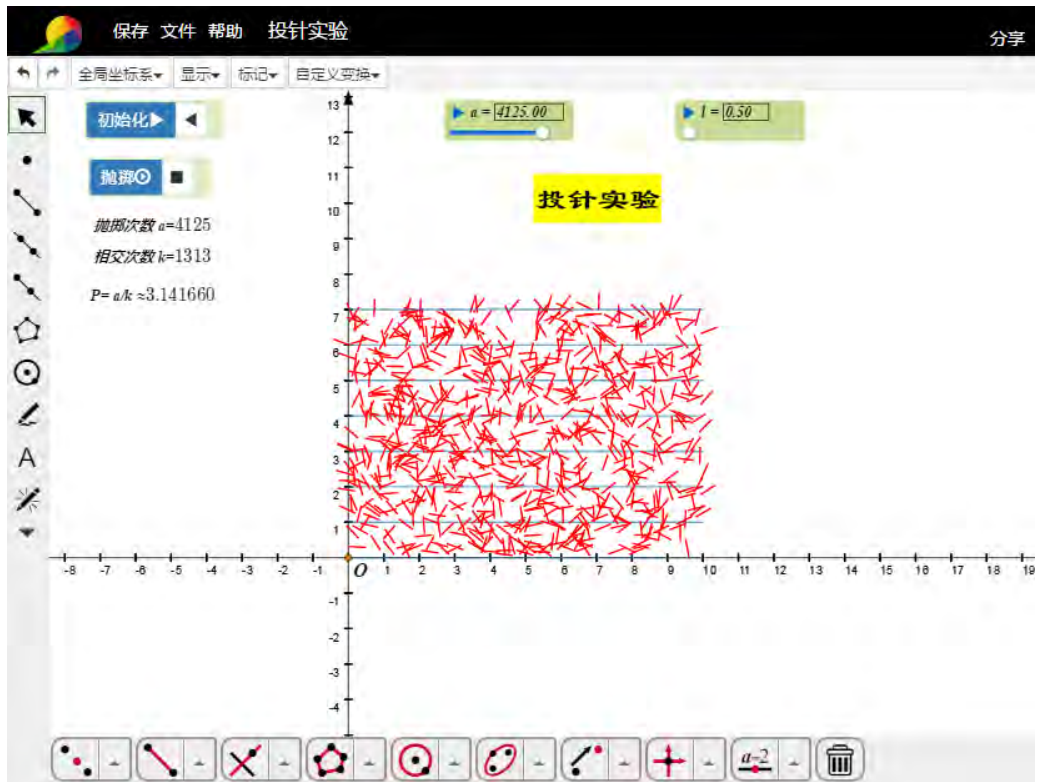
保存 文件 帮助 投针实验

分享

全局坐标系▾ 显示▾ 标记▾ 自定义变换▾

初始化▶ ◀

抛掷⊙ ■

抛掷次数 $a$=4125

相交次数 $k$=1313

$P= a/k$ ≈3.141660

$a$ = 4125.00

$l$ = 0.50

投针实验

13
12
11
10
9
8
7
6
5
4
3
2
1
-1
-2
-3
-4

-8 -7 -6 -5 -4 -3 -2 -1 O 1 2 3 4 5 6 7 8 9 10 11 12 13 14 15 16 17 18 19

A

a=2